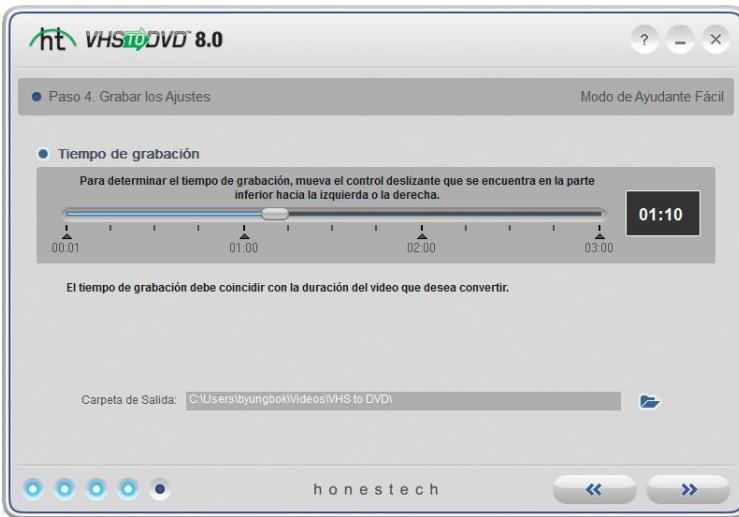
ht VHS to DVD 8.0

? – ×

Paso 4. Grabar los Ajustes

Modo de Ayudante Fácil

Tiempo de grabación

Para determinar el tiempo de grabación, mueva el control deslizante que se encuentra en la parte inferior hacia la izquierda o la derecha.

01:10

00:01 01:00 02:00 03:00

El tiempo de grabación debe coincidir con la duración del video que desea convertir.

Carpeta de Salida: C:\Users\byungbok\Videos\VHS to DVD\

honestech

« »